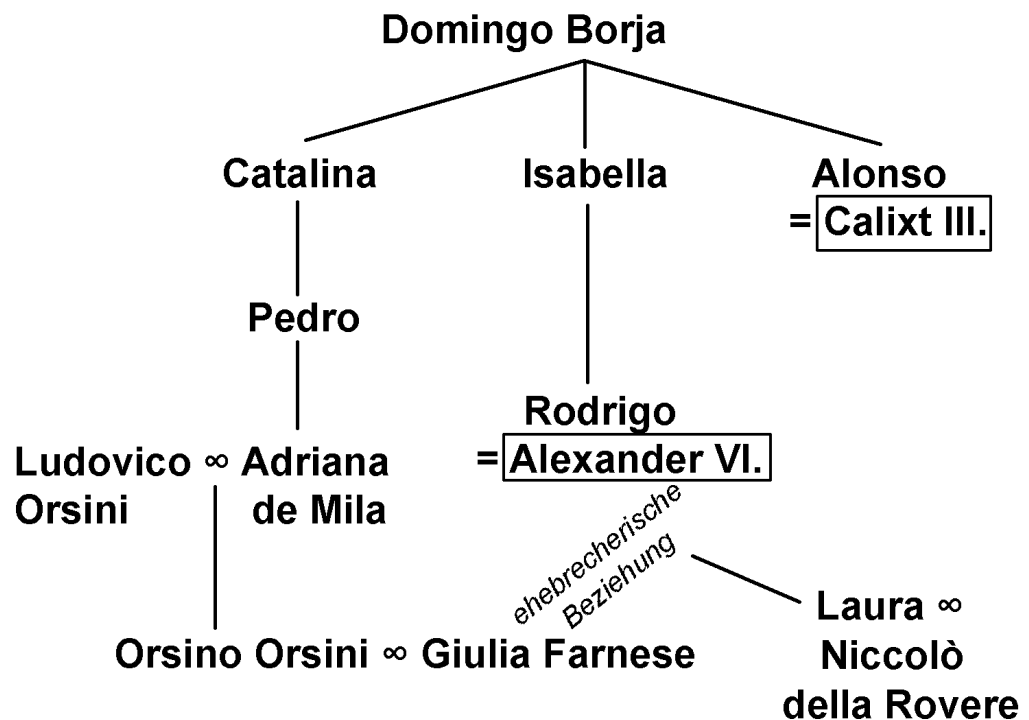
Domingo Borja

Catalina

Isabella

Alonso
= Calixt III.

Pedro

Rodrigo
= Alexander VI.

Ludovico ∞ Adriana
Orsini de Mila

ehebrecherische Beziehung

Orsino Orsini ∞ Giulia Farnese

Laura ∞
Niccolò
della Rovere